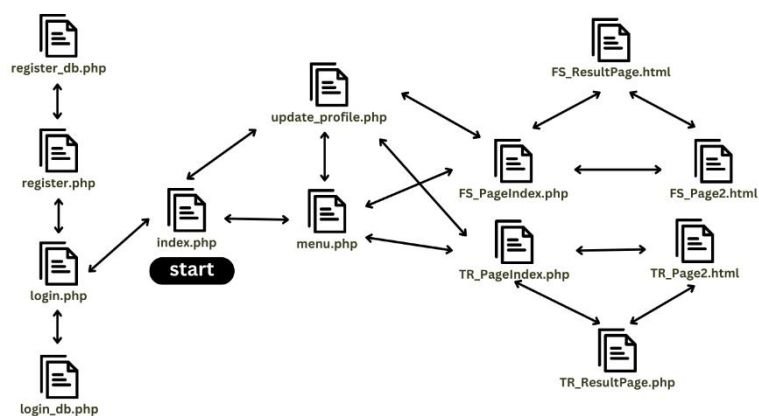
register_db.php

register.php

login.php

login_db.php

index.php

start

update_profile.php

menu.php

FS_ResultPage.html

FS_PageIndex.php

FS_Page2.html

TR_PageIndex.php

TR_Page2.html

TR_ResultPage.php